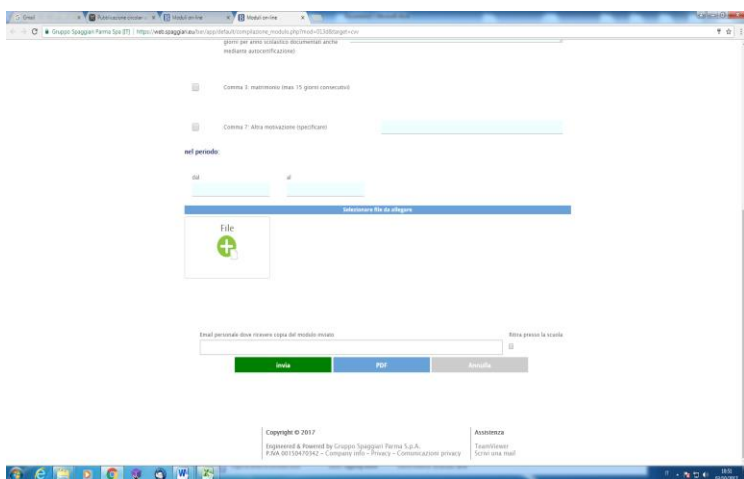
Gmail | Pubblicazione circolari | Moduli on-line | Moduli on-line

Gruppo Spaggiari Parma Spa [IT] | https://web.spaggiari.eu/sec/app/default/compilazione_modulo.php?mod=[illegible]

giorni per anno scolastico documentati anche mediante autocertificazione)

Comma 3: matrimonio (max 15 giorni consecutivi)

Comma 7: Altra motivazione (specificare)

nel periodo:

dal

al

Selezionare file da allegare

File

Email personale dove ricevere copia del modulo inviato

Ritira presso la scuola

Invia

PDF

Annulla

Copyright © 2017

Engineered & Powered by Gruppo Spaggiari Parma S.p.A.
P.IVA 00150470342 – Company info – Privacy – Comunicazioni privacy

Assistenza

TeamViewer
Scrivi una mail